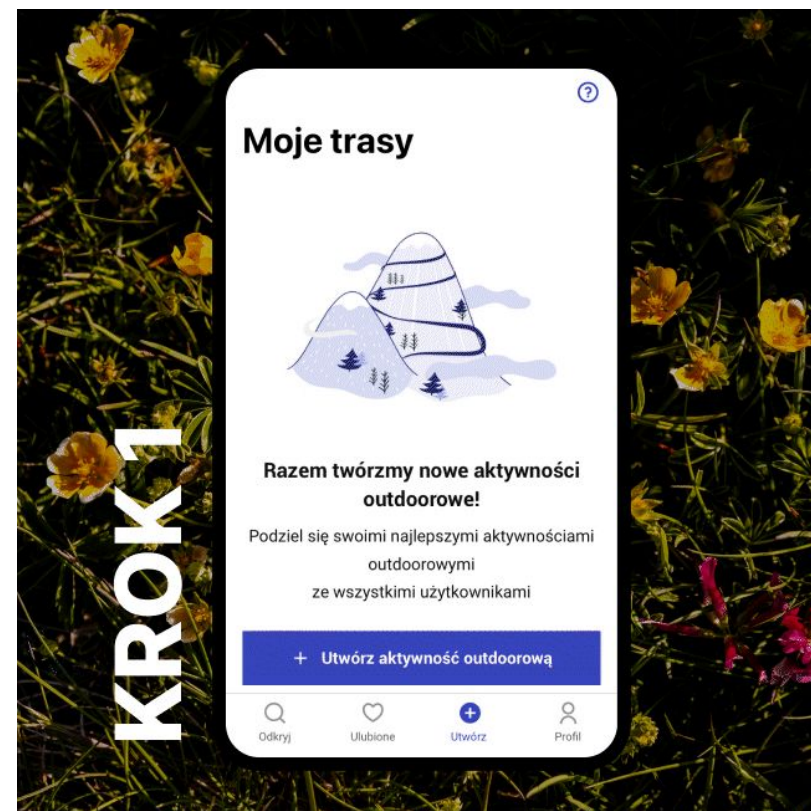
KROK 1

Moje trasy

Razem twórzmy nowe aktywności outdoorowe!

Podziel się swoimi najlepszymi aktywnościami outdoorowymi ze wszystkimi użytkownikami

+ Utwórz aktywność outdoorową

Odkryj
Ulubione
Utwórz
Profil